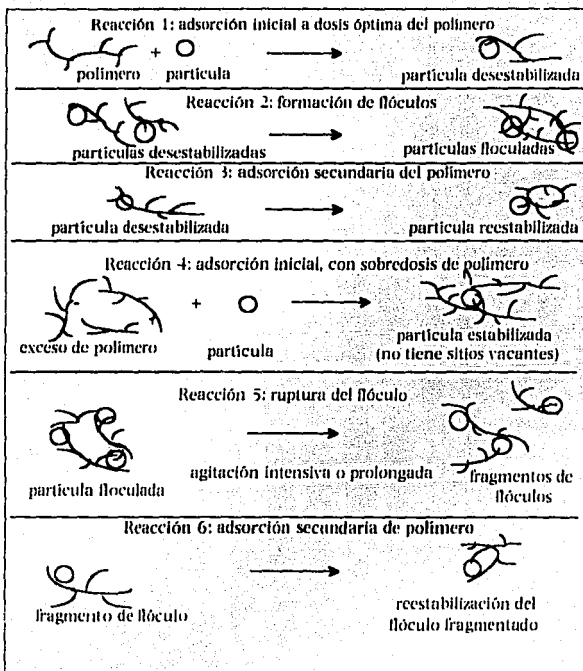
Reacción 1: adsorción inicial a dosis óptima del polimero

polimero + particula → particula desestabilizada

Reacción 2: formación de flóculos

particulas desestabilizadas → particulas floculadas

Reacción 3: adsorción secundaria del polimero

particula desestabilizada → particula reestabilizada

Reacción 4: adsorción inicial, con sobredosis de polimero

exceso de polimero + particula → particula estabilizada (no tiene sitios vacantes)

Reacción 5: ruptura del flóculo

particula floculada → agitación intensiva o prolongada → fragmentos de flóculos

Reacción 6: adsorción secundaria de polimero

fragmento de flóculo → reestabilización del flóculo fragmentado